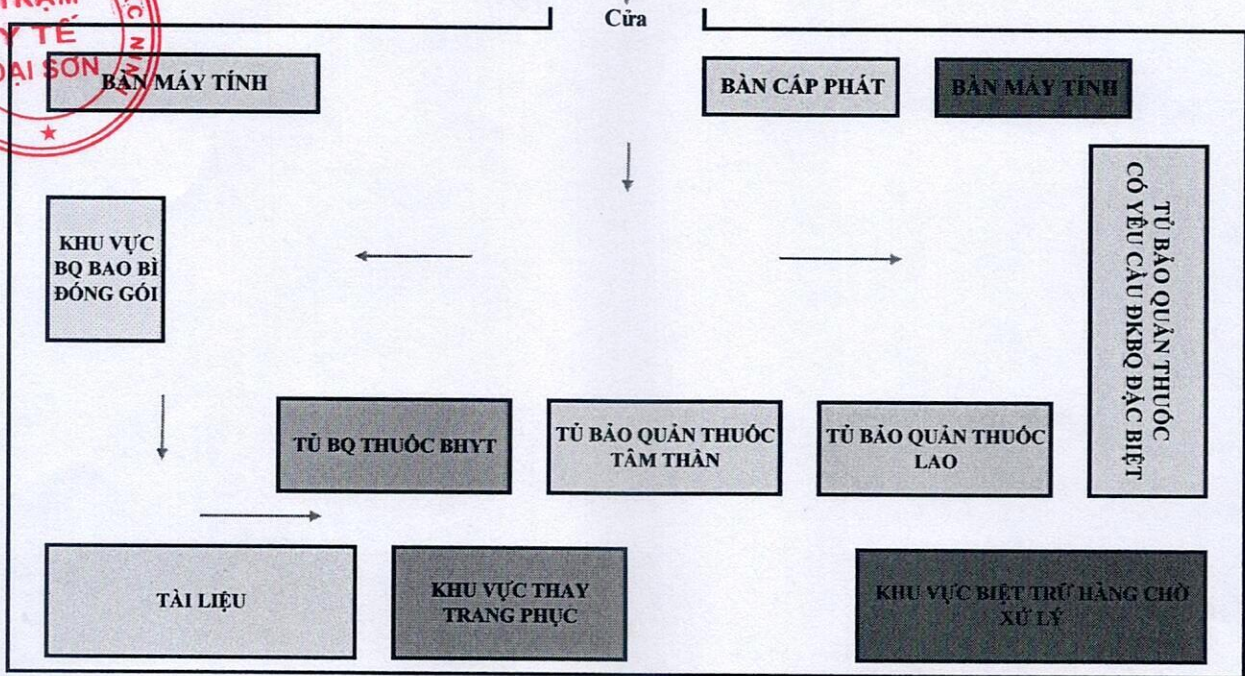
TRẠM Y TẾ ĐẠI SƠN

Cửa

BÀN MÁY TÍNH

BÀN CẤP PHÁT

BÀN MÁY TÍNH

TỦ BẢO QUẢN THUỐC CÓ YÊU CẦU ĐKBQ ĐẶC BIỆT

KHU VỰC BQ BAO BÌ ĐÓNG GÓI

TỦ BQ THUỐC BHYT

TỦ BẢO QUẢN THUỐC TÂM THẦN

TỦ BẢO QUẢN THUỐC LAO

TÀI LIỆU

KHU VỰC THAY TRANG PHỤC

KHU VỰC BIỆT TRỮ HÀNG CHỜ XỬ LÝ